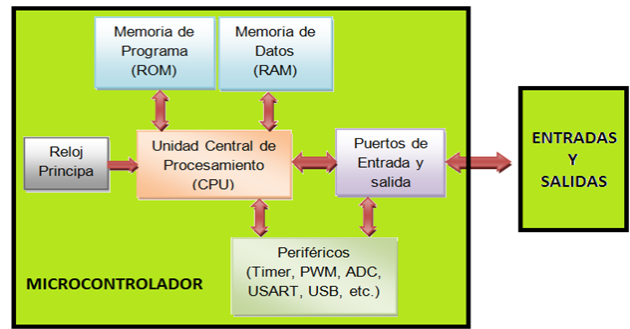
Memoria de Programa (ROM)

Memoria de Datos (RAM)

Reloj Principa

Unidad Central de Procesamiento (CPU)

Puertos de Entrada y salida

ENTRADAS Y SALIDAS

Periféricos (Timer, PWM, ADC, USART, USB, etc.)

MICROCONTROLADOR